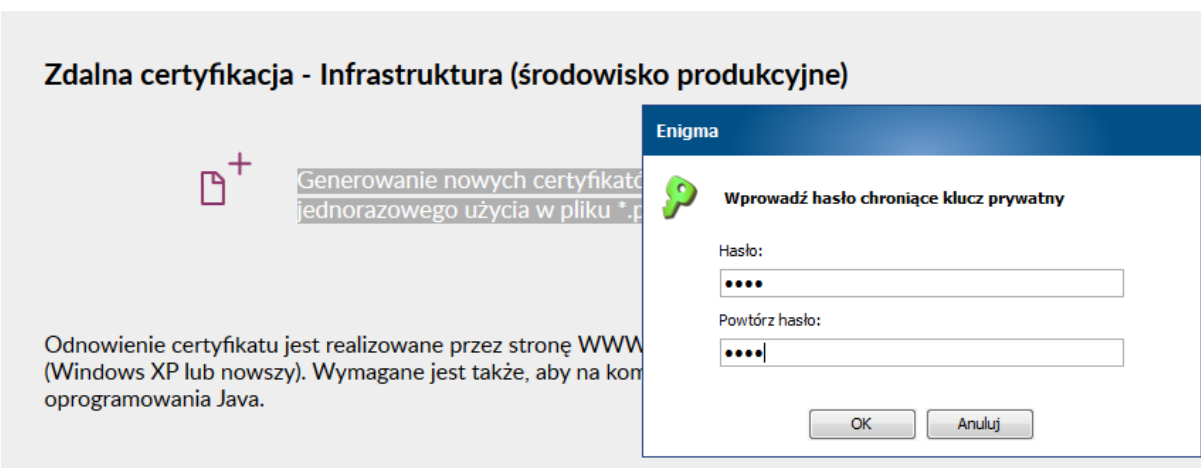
Zdalna certyfikacja - Infrastruktura (środowisko produkcyjne)

Generowanie nowych certyfikató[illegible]
jednorazowego użycia w pliku *.p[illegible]

Odnowienie certyfikatu jest realizowane przez stronę WWW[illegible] (Windows XP lub nowszy). Wymagane jest także, aby na kom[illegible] oprogramowania Java.

Enigma

Wprowadź hasło chroniące klucz prywatny

Hasło:
••••

Powtórz hasło:
••••

OK
Anuluj